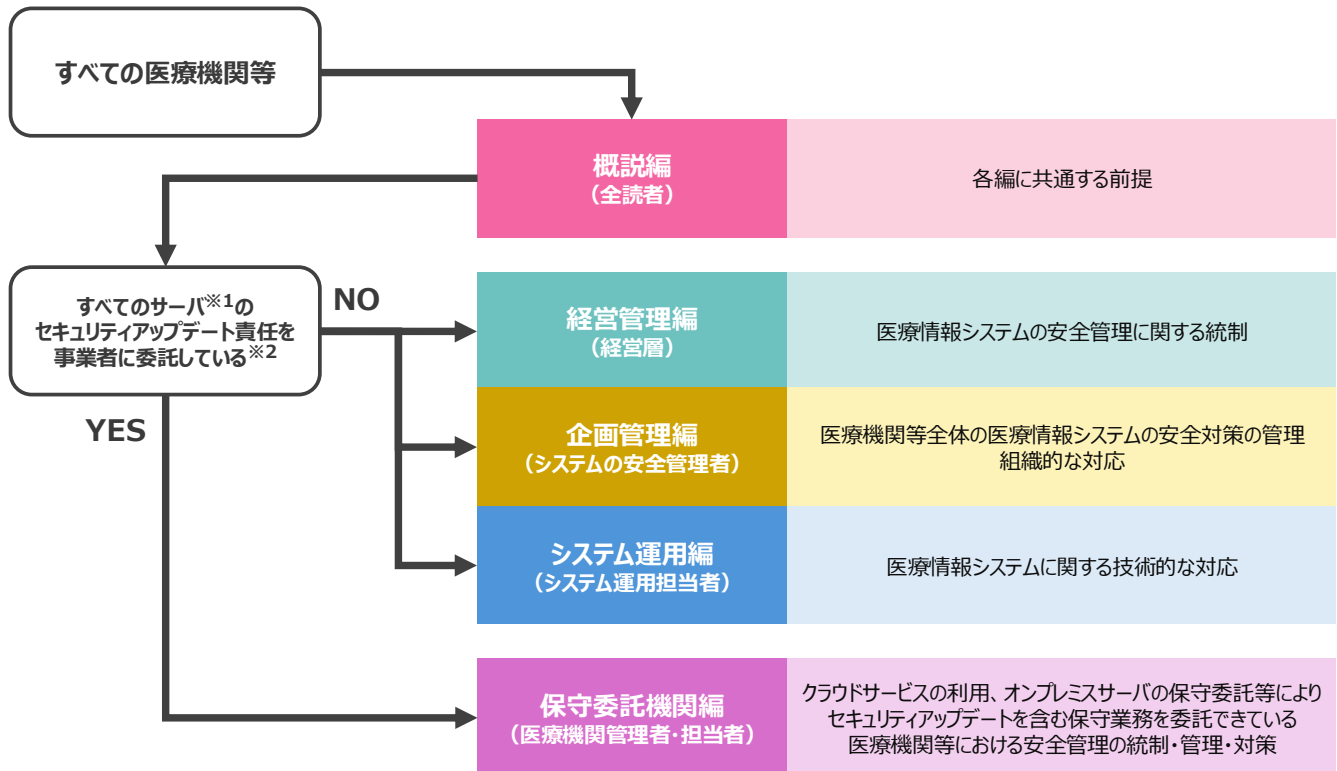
すべての医療機関等

概説編
（全読者）

各編に共通する前提

すべてのサーバ$^{※1}$のセキュリティアップデート責任を事業者に委託している$^{※2}$

NO

YES

経営管理編
（経営層）

医療情報システムの安全管理に関する統制

企画管理編
（システムの安全管理者）

医療機関等全体の医療情報システムの安全対策の管理
組織的な対応

システム運用編
（システム運用担当者）

医療情報システムに関する技術的な対応

保守委託機関編
（医療機関管理者・担当者）

クラウドサービスの利用、オンプレミスサーバの保守委託等により
セキュリティアップデートを含む保守業務を委託できている
医療機関等における安全管理の統制・管理・対策